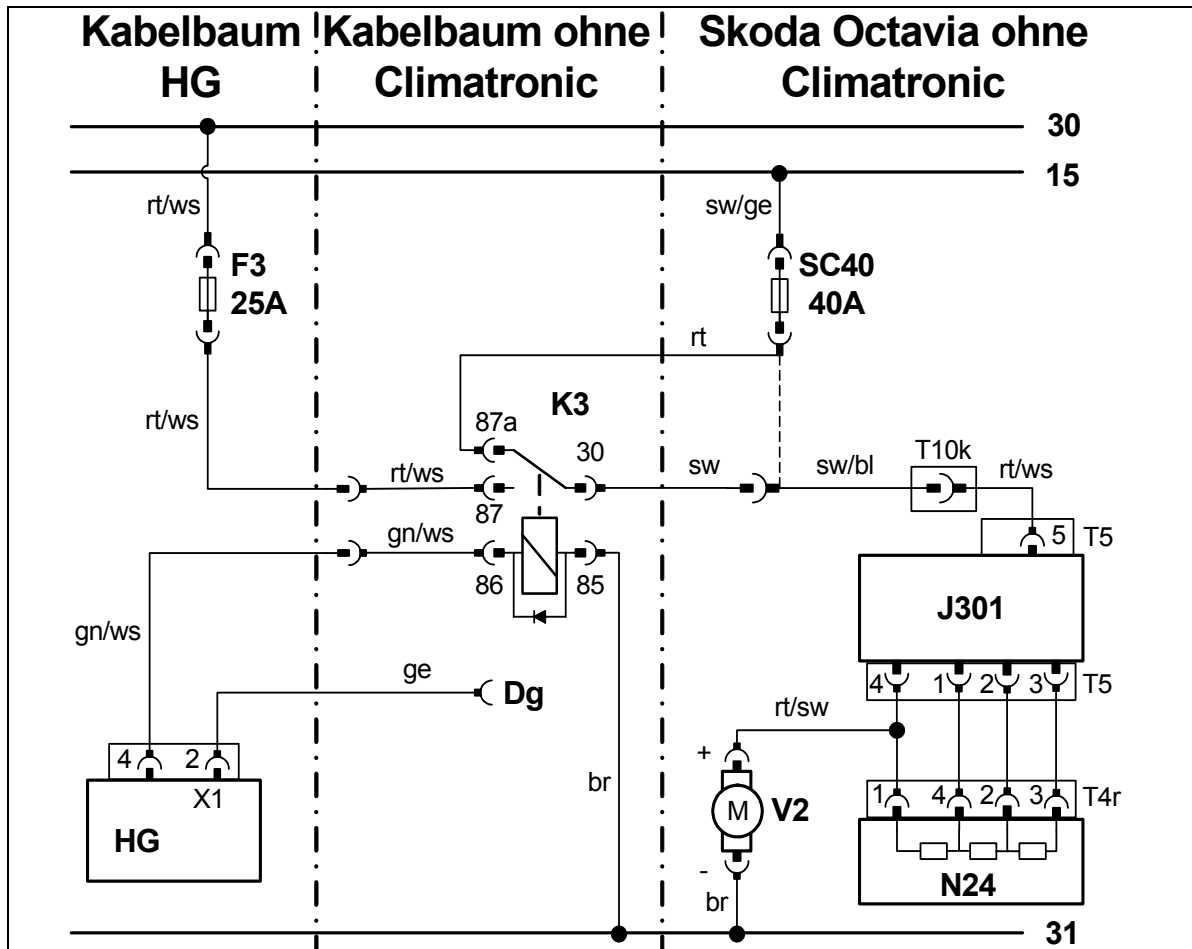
Kabelbaum HG

Kabelbaum ohne Climatronic

Skoda Octavia ohne Climatronic

30

15

rt/ws

F3
25A

rt/ws

sw/ge

SC40
40A

rt

K3

87a

30

87

rt/ws

sw

sw/bl

T10k

rt/ws

gn/ws

86

85

5

T5

J301

gn/ws

ge

Dg

4

1

2

3

T5

rt/sw

+

M

V2

-

br

br

1

4

2

3

T4r

N24

4

2

X1

HG

31